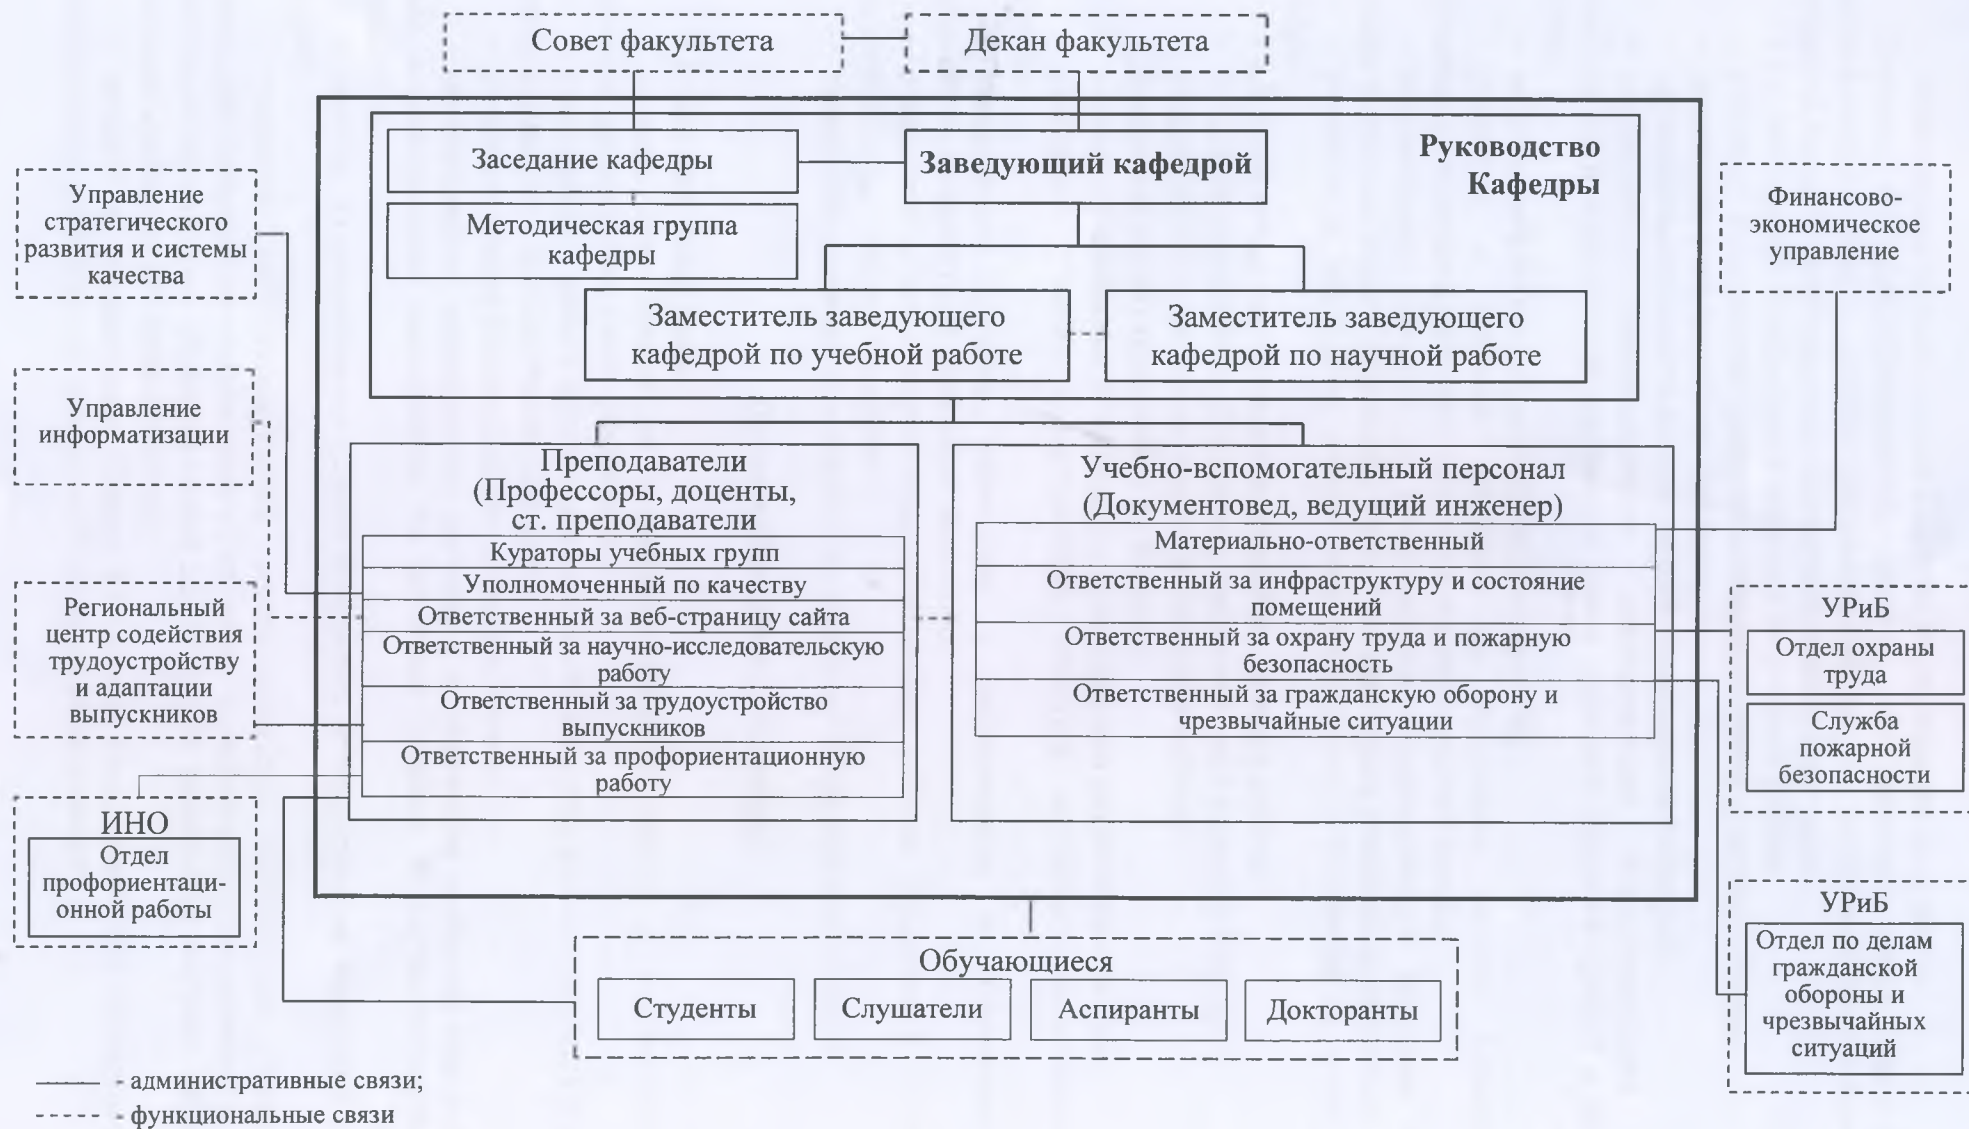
Совет факультета

Декан факультета

Заседание кафедры

Заведующий кафедрой

Руководство Кафедры

Методическая группа кафедры

Управление стратегического развития и системы качества

Финансово-экономическое управление

Заместитель заведующего кафедрой по учебной работе

Заместитель заведующего кафедрой по научной работе

Управление информатизации

Преподаватели (Профессоры, доценты, ст. преподаватели

Кураторы учебных групп

Уполномоченный по качеству

Ответственный за веб-страницу сайта

Ответственный за научно-исследовательскую работу

Ответственный за трудоустройство выпускников

Ответственный за профориентационную работу

Учебно-вспомогательный персонал (Документовед, ведущий инженер)

Материально-ответственный

Ответственный за инфраструктуру и состояние помещений

Ответственный за охрану труда и пожарную безопасность

Ответственный за гражданскую оборону и чрезвычайные ситуации

Региональный центр содействия трудоустройству и адаптации выпускников

ИНО

Отдел профориентационной работы

УРиБ

Отдел охраны труда

Служба пожарной безопасности

УРиБ

Отдел по делам гражданской обороны и чрезвычайных ситуаций

Обучающиеся

Студенты

Слушатели

Аспиранты

Докторанты

- административные связи;

- функциональные связи